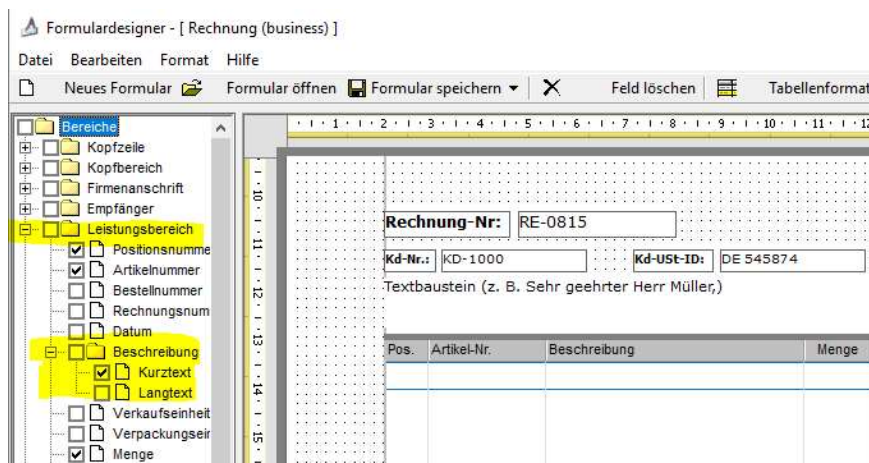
Formulardesigner - [ Rechnung (business) ]

Datei Bearbeiten Format Hilfe

Neues Formular Formular öffnen Formular speichern Feld löschen Tabellenformat

Bereiche
Kopfzeile
Kopfbereich
Firmenanschrift
Empfänger
Leistungsbereich
Positionsnumme
Artikelnummer
Bestellnummer
Rechnungsnum
Datum
Beschreibung
Kurztext
Langtext
Verkaufseinheit
Verpackungseir
Menge

1 2 3 4 5 6 7 8 9 10 11 12

10
11
12
13
14
15

Rechnung-Nr: RE-0815

Kd-Nr.: KD-1000 Kd-USt-ID: DE 545874

Textbaustein (z. B. Sehr geehrter Herr Müller,)

| Pos. | Artikel-Nr. | Beschreibung | Menge |
|---|---|---|---|